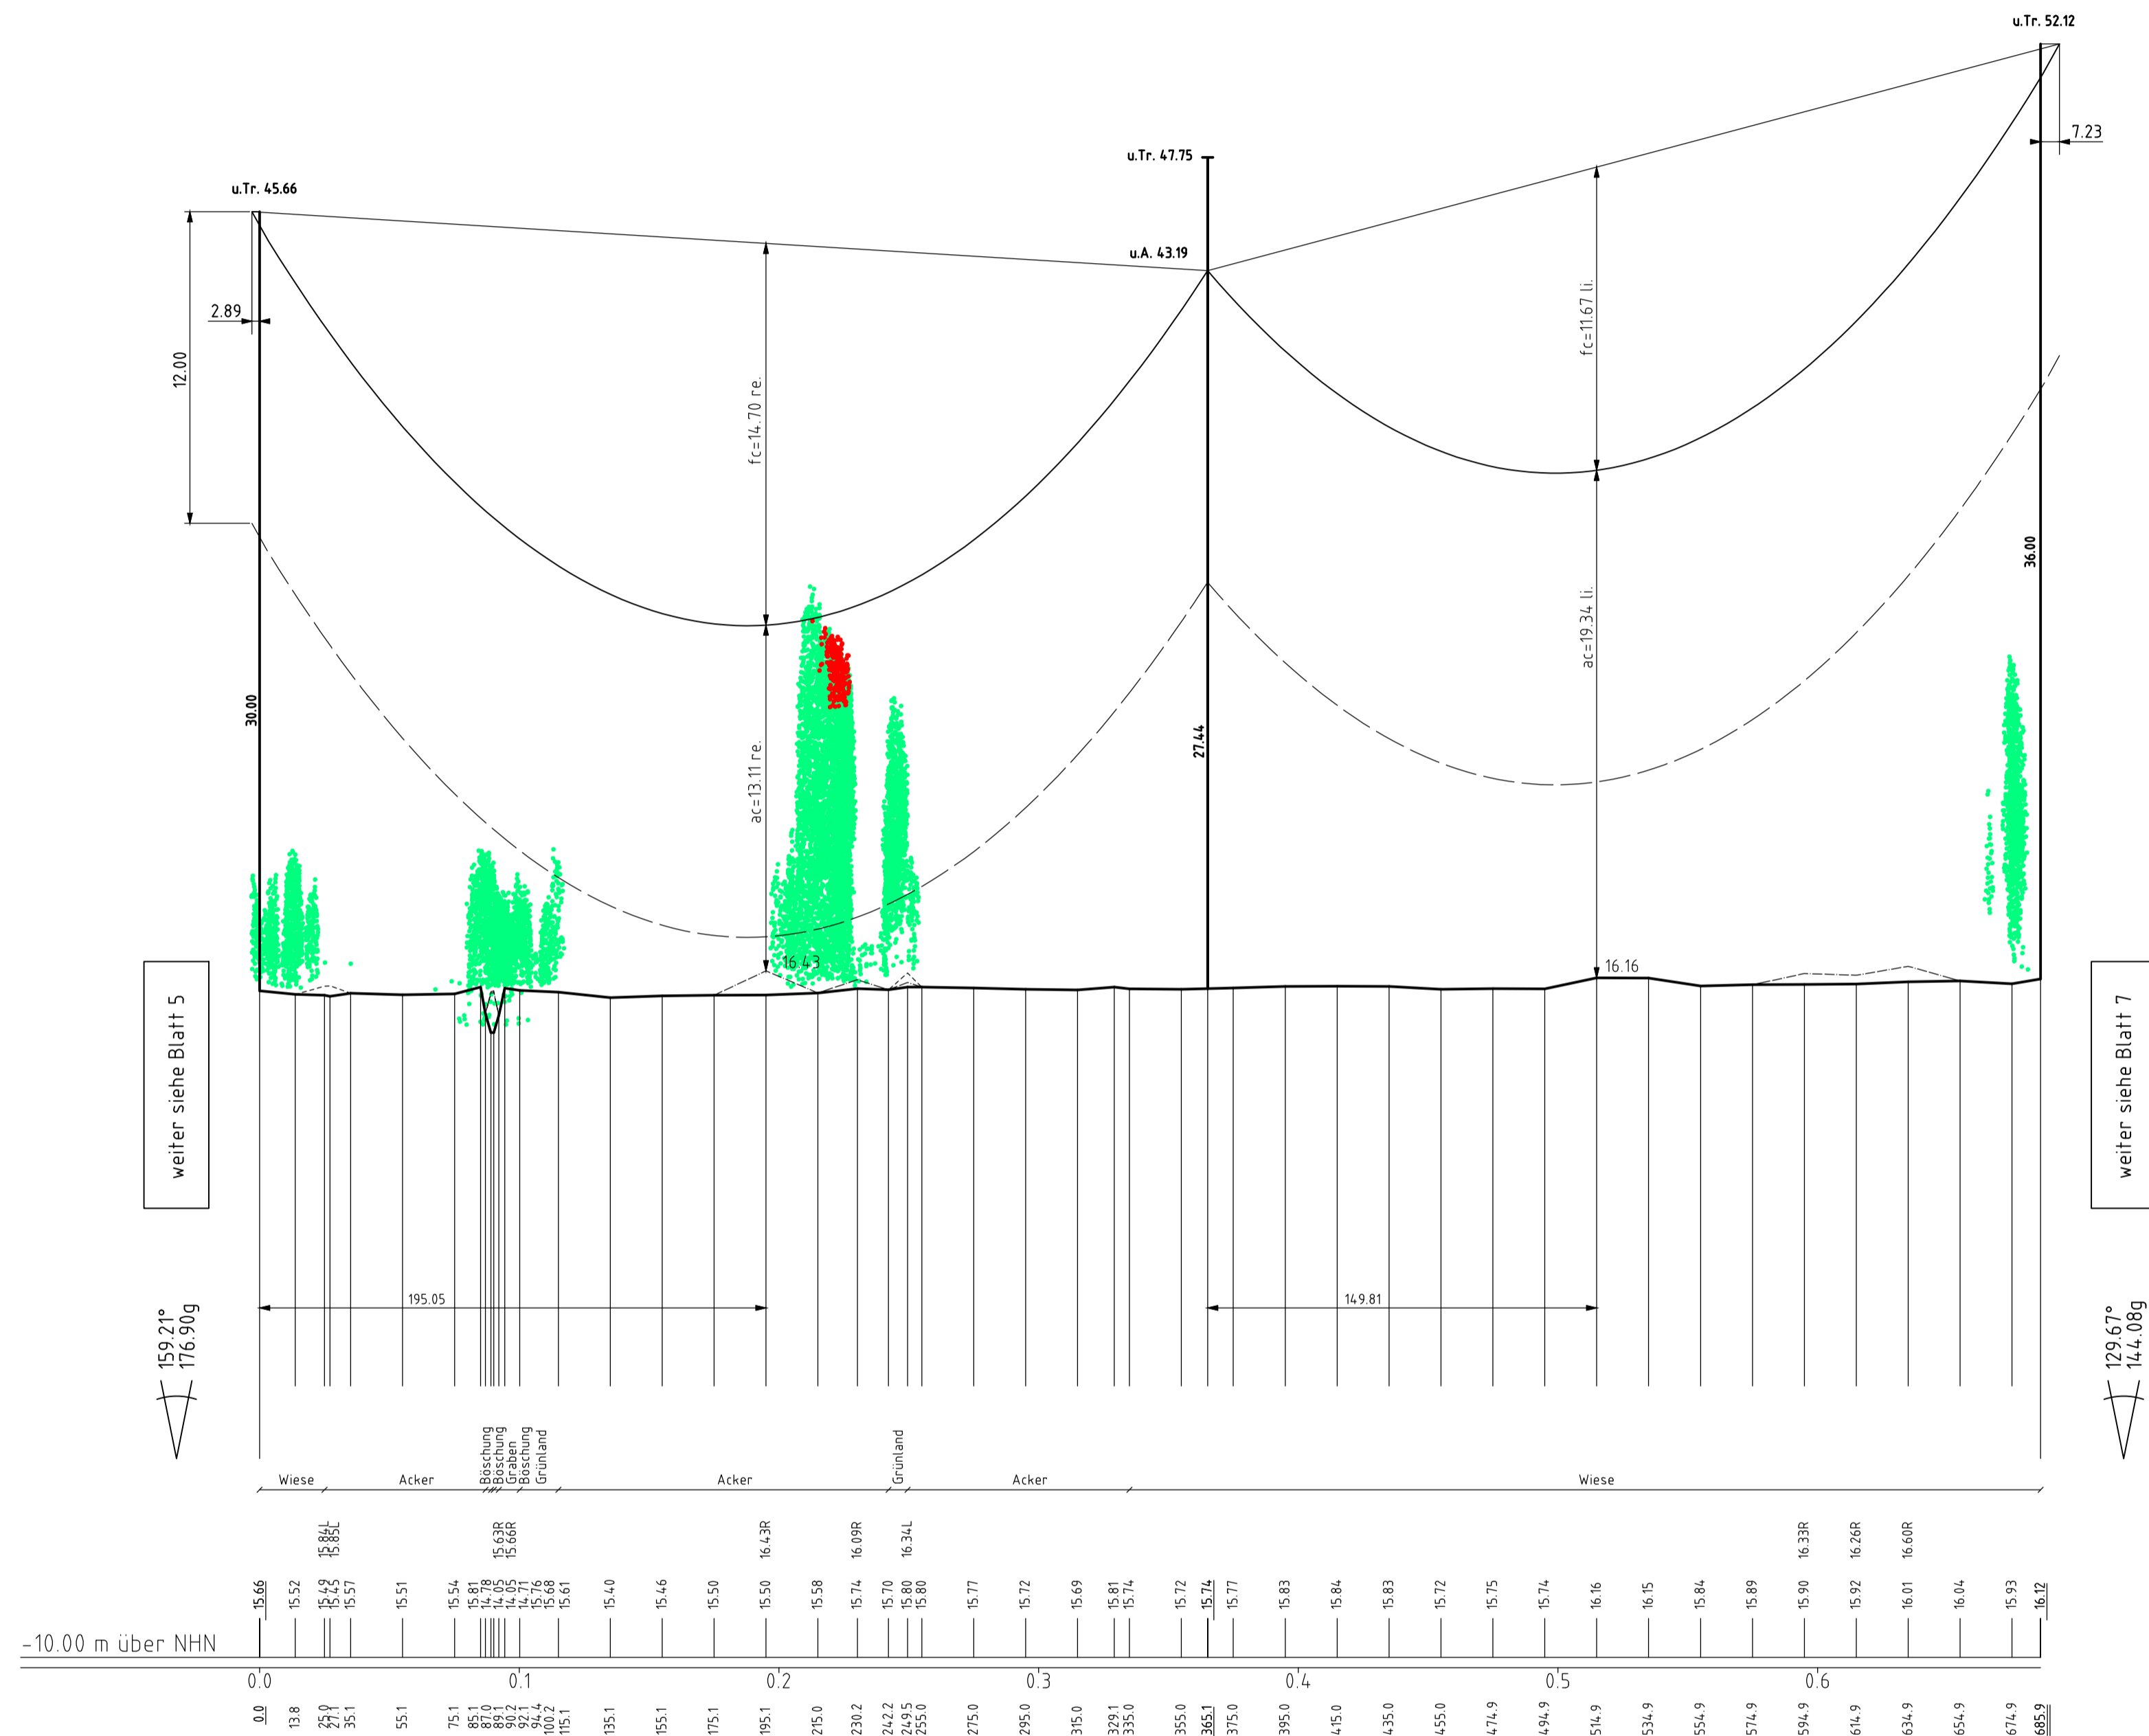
u.Tr. 52.12

7.23

u.Tr. 47.75

u.Tr. 45.66

u.A. 43.19

2.89

12.00

fc=14.70 re.

fc=11.67 li.

36.00

30.00

27.44

ac=13.11 re.

ac=19.34 li.

16.43

16.16

weiter siehe Blatt 5

weiter siehe Blatt 7

195.05

149.81

159.21°
176.90g

129.67°
144.08g

Böschung Böschung Graben Böschung Grünland

Grünland

Wiese

Acker

Acker

Acker

Wiese

15.84L 15.85L

15.63R 15.66R

16.43R

16.09R

16.34L

16.33R

16.26R

16.60R

15.66 15.52 15.49 15.45 15.57 15.51 15.54 15.81 14.78 14.05 14.05 14.71 15.76 15.68 15.61 15.40 15.46 15.50 15.50 15.58 15.74 15.70 15.80 15.80 15.77 15.72 15.69 15.81 15.74 15.72 15.74 15.77 15.83 15.84 15.83 15.72 15.75 15.74 16.16 16.15 15.84 15.89 15.90 15.92 16.01 16.04 15.93 16.12

-10.00 m über NHN

0.0 0.1 0.2 0.3 0.4 0.5 0.6

0.0 13.8 25.0 27.1 35.1 55.1 75.1 85.1 87.0 89.1 90.2 92.1 94.4 100.2 115.1 135.1 155.1 175.1 195.1 215.0 230.2 242.2 249.5 255.0 275.0 295.0 315.0 329.1 335.0 355.0 365.1 375.0 395.0 415.0 435.0 455.0 474.9 494.9 514.9 534.9 554.9 574.9 594.9 614.9 634.9 654.9 674.9 685.9